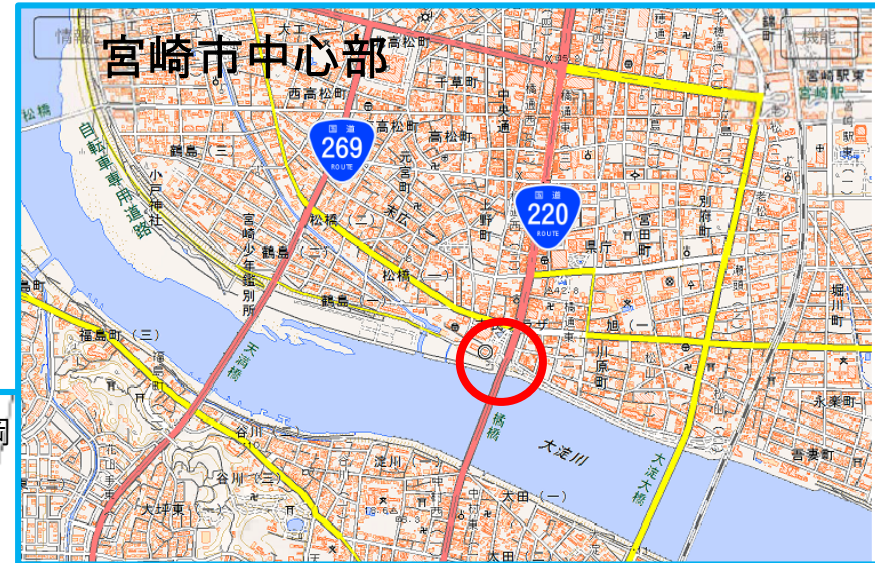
情報
宮崎市中心部
機能
大工
高松町
千草町
西高松町
高松町
高松町
中央通
橘通東
宮崎駅東
宮崎駅
国道
269
ROUTE
国道
220
ROUTE
松橋
自転車専用道路
鶴島(三)
小戸神社
元宮町
上野町
宮田町
別府町
宮崎少年鑑別所
松橋(二)
末広
鶴島(二)
県庁
松橋(一)
鶴島(一)
橘通東
旭(一)
堀川町
福島町(三)
天満橋
川原町
橘橋
永楽町
谷川(二)
大淀川
吾妻町
谷川(三)
淀川
大淀大橋
大坪東
太田(一)
大田